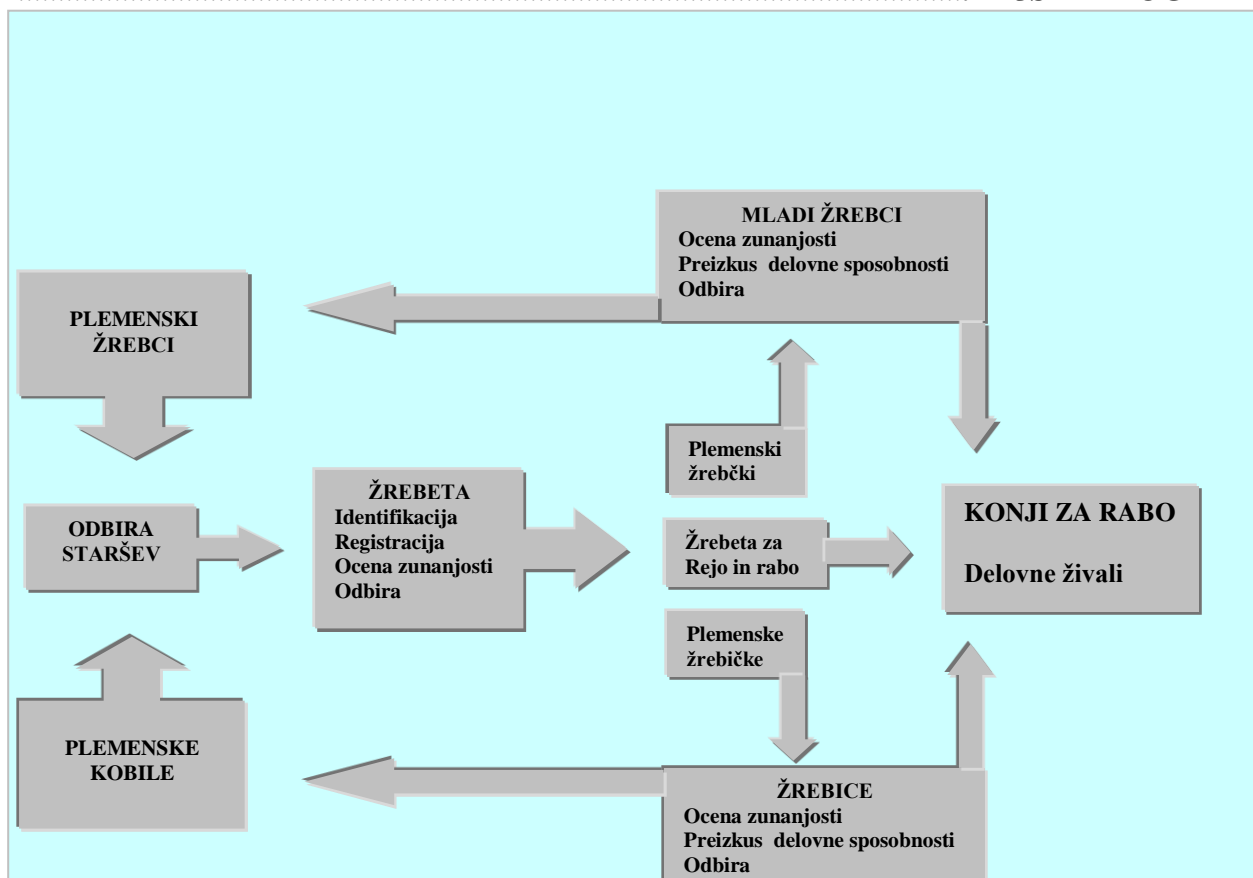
MLADI ŽREBCI
Ocena zunanjosti
Preizkus delovne sposobnosti
Odbira

PLEMENSKI ŽREBCI

Plemenski žrebčki

ODBIRA STARŠEV

ŽREBETA
Identifikacija
Registracija
Ocena zunanjosti
Odbira

Žrebeta za Rejo in rabo

KONJI ZA RABO

Delovne živali

Plemenske žrebičke

PLEMENSKE KOBILE

ŽREBICE
Ocena zunanjosti
Preizkus delovne sposobnosti
Odbira